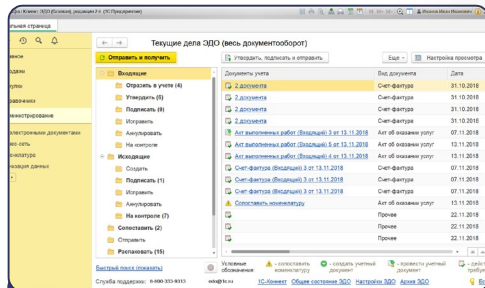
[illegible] ЭДО (Базовая), редакция 3.0 (1С:Предприятие)
Иванов Иван Иванович
Начальная страница
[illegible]нансы
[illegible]дажи
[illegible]пки
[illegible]равочники
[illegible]министрирование
Электронные документы
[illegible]ДО-сеть
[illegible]нсультатор
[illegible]азация данных
Текущие дела ЭДО (весь документооборот)
Отправить и получить
Утвердить, подписать и отправить
Еще
Настройка просмотра
Входящие
Отразить в учете (4)
Утвердить (0)
Подписать (0)
Исправить
Аннулировать
На контроле
Исходящие
Создать
Подписать (1)
Исправить
Аннулировать
На контроле (7)
Сопоставить (2)
Отправить
Распаковать (15)

| Документы учета | Вид документа | Дата |
|---|---|---|
| 2 документа | Счет-фактура | 31.10.2018 |
| 2 документа | Счет-фактура | 31.10.2018 |
| 2 документа | Счет-фактура | 31.10.2018 |
| 2 документа | Счет-фактура | 31.10.2018 |
| Акт выполненных работ (Входящий) 3 от 13.11.2018 | Акт об оказании услуг | 07.11.2018 |
| Акт выполненных работ (Входящий) 5 от 13.11.2018 | Акт об оказании услуг | 07.11.2018 |
| Акт выполненных работ (Входящий) 4 от 13.11.2018 | Акт об оказании услуг | 13.11.2018 |
| Счет-фактура (Входящий) 3 от 13.11.2018 | Счет-фактура | 07.11.2018 |
| Счет-фактура (Входящий) 5 от 13.11.2018 | Счет-фактура | 07.11.2018 |
| Счет-фактура (Входящий) 4 от 13.11.2018 | Счет-фактура | 13.11.2018 |
| Сопоставить номенклатуру | Акт об оказании услуг | 13.11.2018 |
| | Прочее | 22.11.2018 |
| | Прочее | 22.11.2018 |
| | Прочее | 22.11.2018 |
| | Прочее | 22.11.2018 |

Быстрый поиск (показать)
Условные обозначения:
- сопоставить номенклатуру
- создать учетный документ
- провести учетный документ
- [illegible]
Служба поддержки: 8-800-333-9313 edo@1c.ru 1С-Коннект Общее состояние ЭДО Настройки ЭДО Архив ЭДО